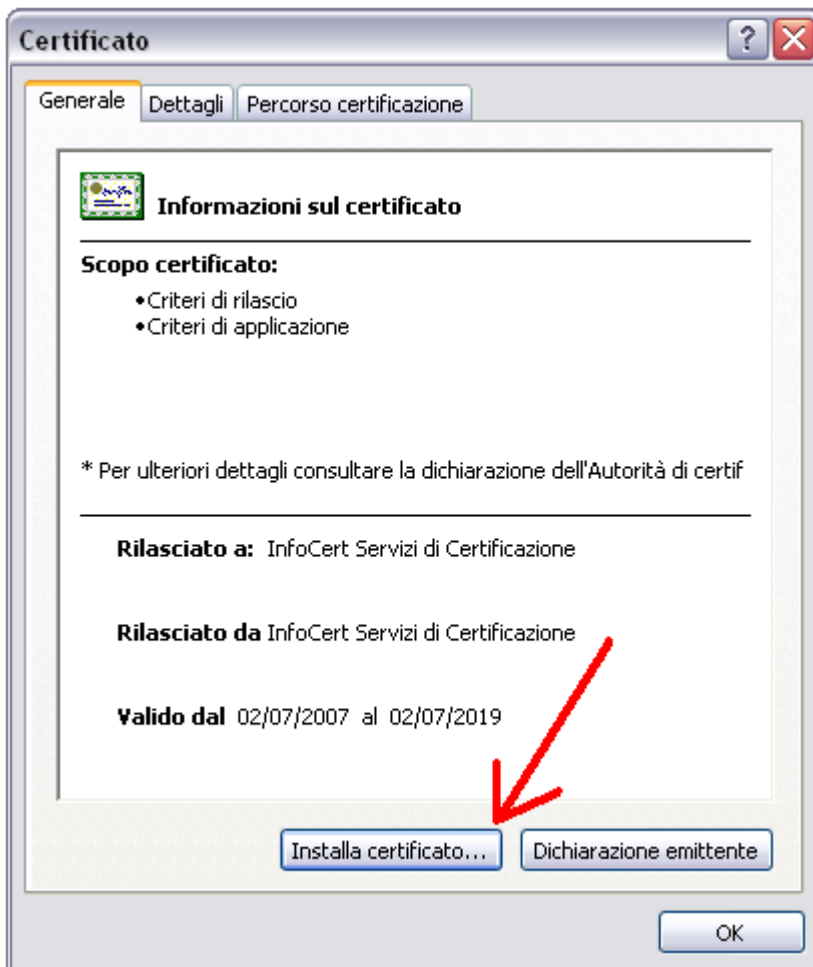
Certificato

?

Generale | Dettagli | Percorso certificazione

Informazioni sul certificato

Scopo certificato:

•Criteri di rilascio
•Criteri di applicazione

* Per ulteriori dettagli consultare la dichiarazione dell'Autorità di certif

Rilasciato a: InfoCert Servizi di Certificazione

Rilasciato da InfoCert Servizi di Certificazione

Valido dal 02/07/2007 al 02/07/2019

Installa certificato... Dichiarazione emittente

OK